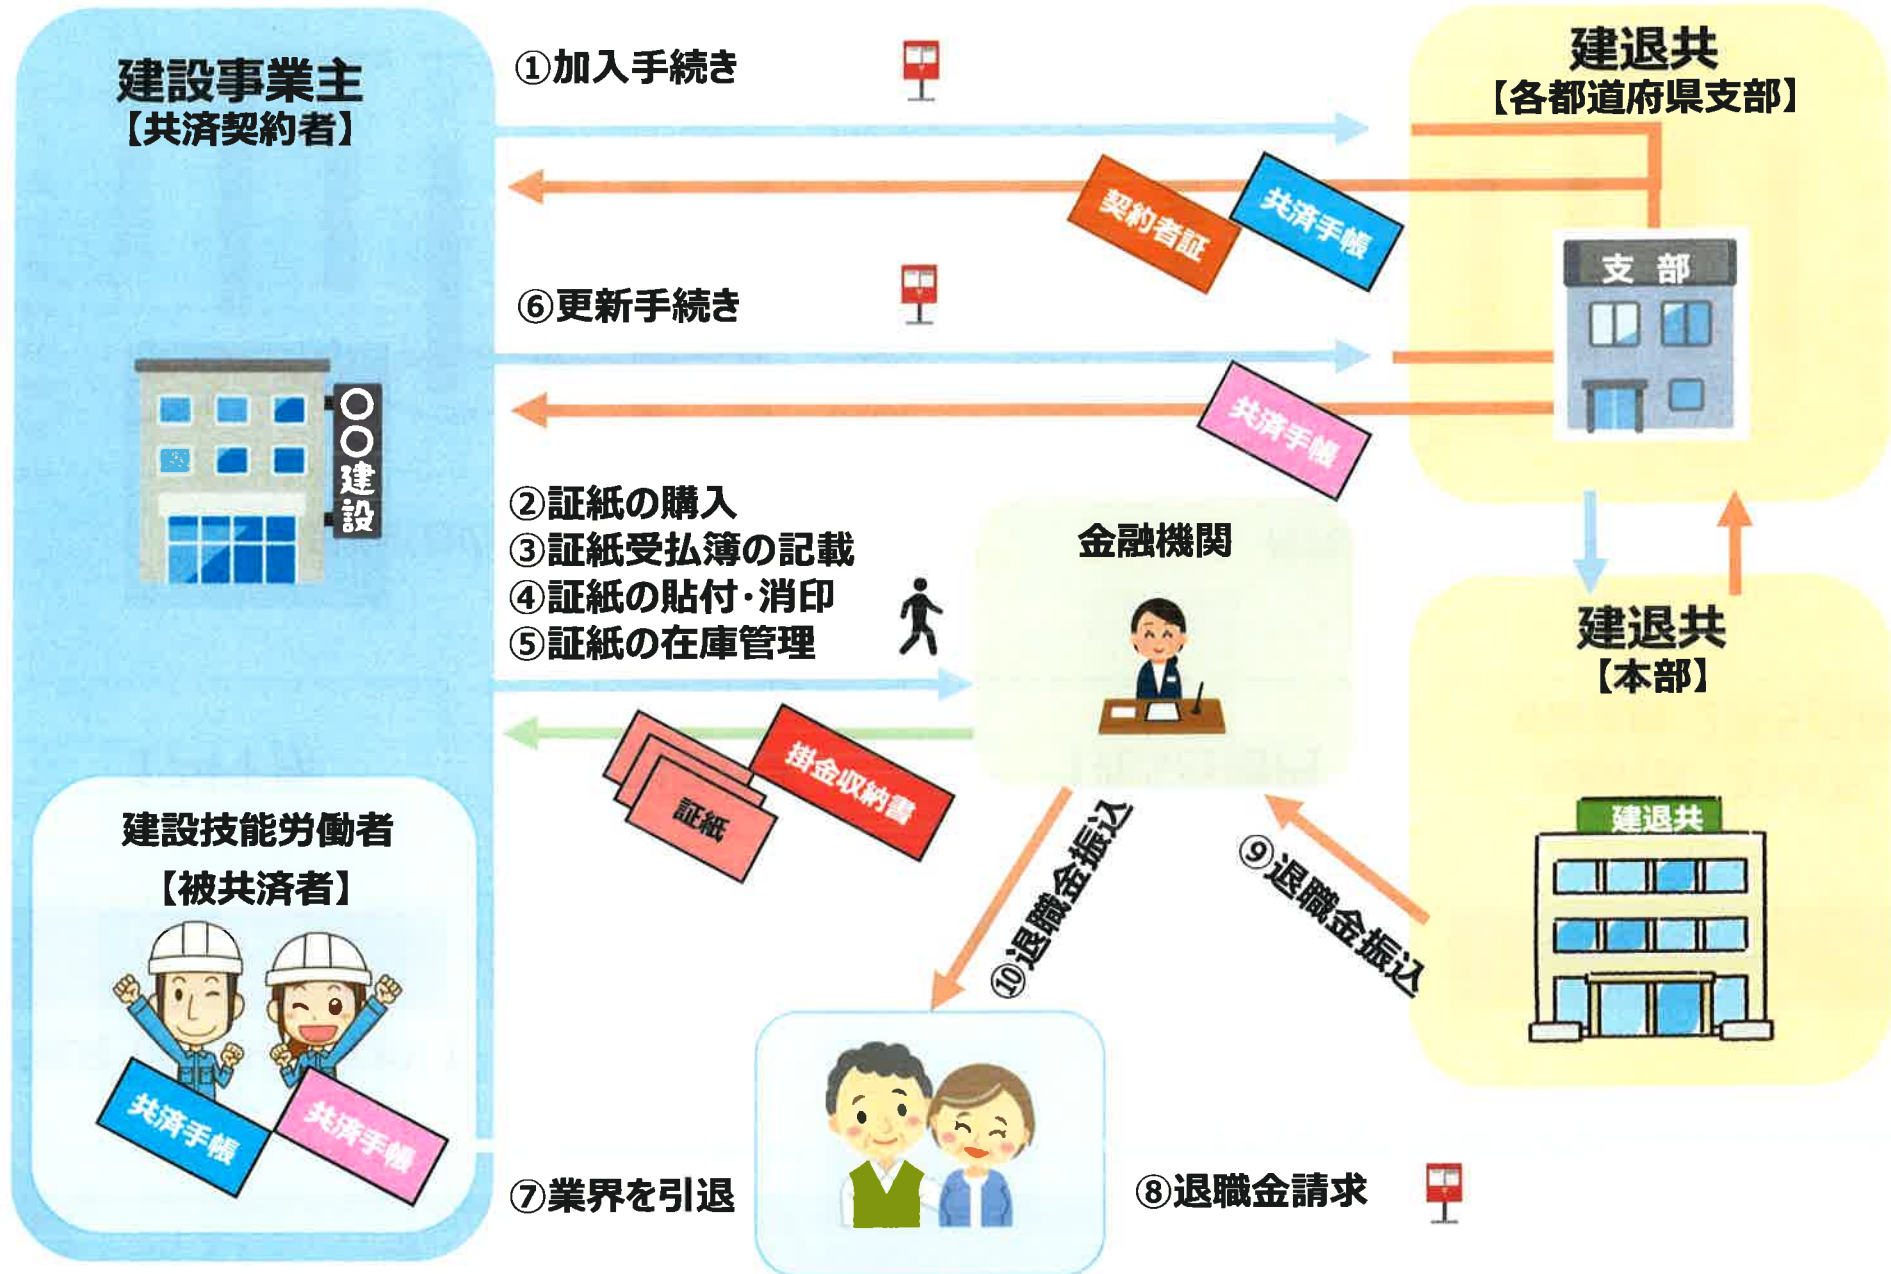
建設事業主
【共済契約者】

①加入手続き

建退共
【各都道府県支部】

契約者証

共済手帳

⑥更新手続き

支 部

○○建設

共済手帳

②証紙の購入
③証紙受払簿の記載
④証紙の貼付·消印
⑤証紙の在庫管理

金融機関

建退共
【本部】

証紙

掛金収納書

建設技能労働者
【被共済者】

⑩退職金振込

⑨退職金振込

建退共

共済手帳

共済手帳

⑦業界を引退

⑧退職金請求